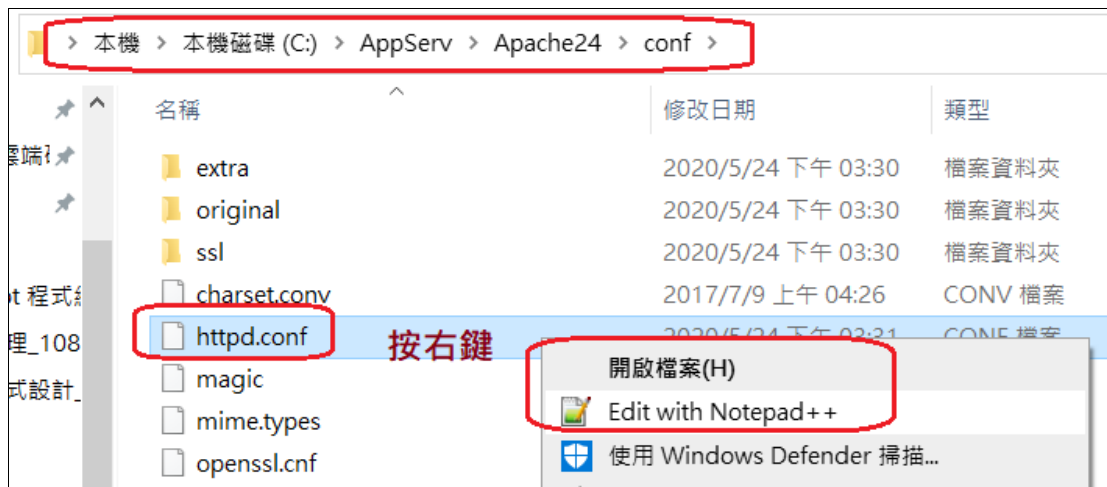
> 本機 > 本機磁碟 (C:) > AppServ > Apache24 > conf >

端
t 程式
理_108
式設計_

| 名稱 | 修改日期 | 類型 |
|---|---|---|
| extra | 2020/5/24 下午 03:30 | 檔案資料夾 |
| original | 2020/5/24 下午 03:30 | 檔案資料夾 |
| ssl | 2020/5/24 下午 03:30 | 檔案資料夾 |
| charset.conv | 2017/7/9 上午 04:26 | CONV 檔案 |
| httpd.conf | 2020/5/24 下午 03:31 | CONF 檔案 |
| magic | | |
| mime.types | | |
| openssl.cnf | | |

按右鍵

開啟檔案(H)
Edit with Notepad++
使用 Windows Defender 掃描...